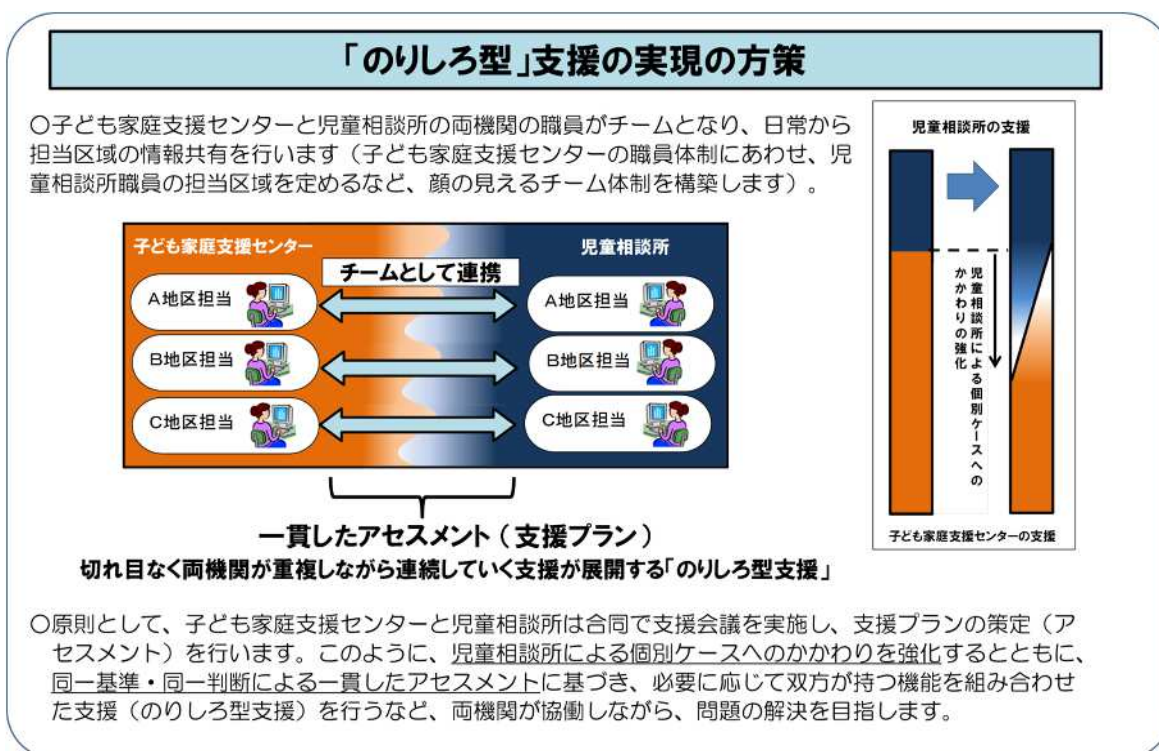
「のりしろ型」支援の実現の方策

○子ども家庭支援センターと児童相談所の両機関の職員がチームとなり、日常から担当区域の情報共有を行います（子ども家庭支援センターの職員体制にあわせ、児童相談所職員の担当区域を定めるなど、顔の見えるチーム体制を構築します）。

子ども家庭支援センター

児童相談所

チームとして連携

A地区担当

A地区担当

B地区担当

B地区担当

C地区担当

C地区担当

一貫したアセスメント（支援プラン）

切れ目なく両機関が重複しながら連続していく支援が展開する「のりしろ型支援」

児童相談所の支援

児童相談所による個別ケースへのかかわりの強化

子ども家庭支援センターの支援

○原則として、子ども家庭支援センターと児童相談所は合同で支援会議を実施し、支援プランの策定（アセスメント）を行います。このように、児童相談所による個別ケースへのかかわりを強化するとともに、同一基準・同一判断による一貫したアセスメントに基づき、必要に応じて双方が持つ機能を組み合わせた支援（のりしろ型支援）を行うなど、両機関が協働しながら、問題の解決を目指します。